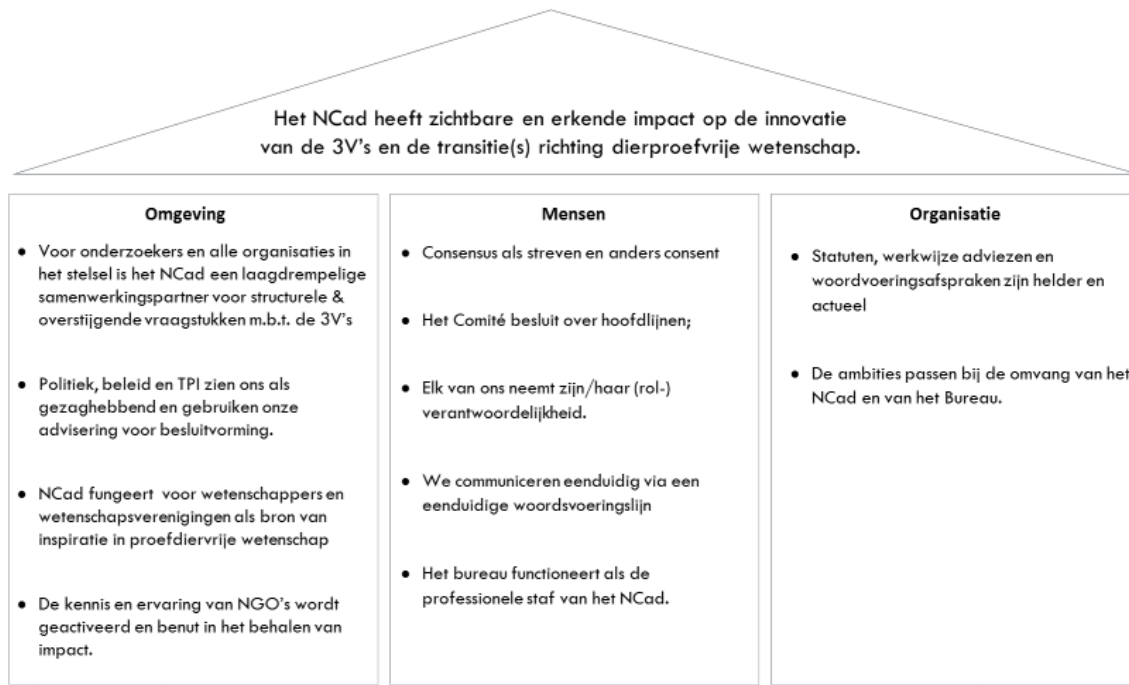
Het NCad heeft zichtbare en erkende impact op de innovatie van de 3V's en de transitie(s) richting dierproefvrije wetenschap.

Omgeving

- Voor onderzoekers en alle organisaties in het stelsel is het NCad een laagdrempelige samenwerkingspartner voor structurele & overstijgende vraagstukken m.b.t. de 3V's
- Politiek, beleid en TPI zien ons als gezaghebbend en gebruiken onze advisering voor besluitvorming.
- NCad fungeert voor wetenschappers en wetenschapsverenigingen als bron van inspiratie in proefdiervrije wetenschap
- De kennis en ervaring van NGO's wordt geactiveerd en benut in het behalen van impact.

Mensen

- Consensus als streven en anders consent
- Het Comité besluit over hoofdlijnen;
- Elk van ons neemt zijn/haar (rol-) verantwoordelijkheid.
- We communiceren eenduidig via een eenduidige woordsvoeringslijn
- Het bureau functioneert als de professionele staf van het NCad.

Organisatie

- Statuten, werkwijze adviezen en woordvoeringsafspraken zijn helder en actueel
- De ambities passen bij de omvang van het NCad en van het Bureau.